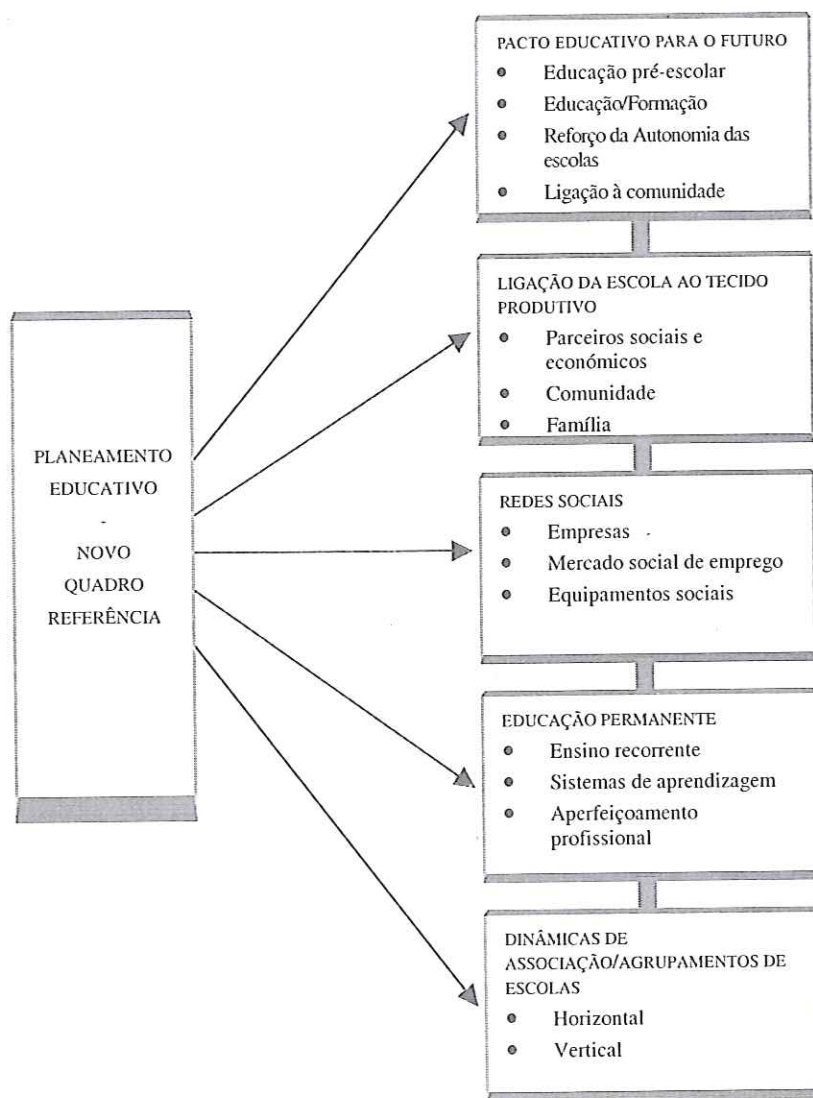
PLANEAMENTO EDUCATIVO
-
NOVO QUADRO REFERÊNCIA

PACTO EDUCATIVO PARA O FUTURO
- Educação pré-escolar
- Educação/Formação
- Reforço da Autonomia das escolas
- Ligação à comunidade

LIGAÇÃO DA ESCOLA AO TECIDO PRODUTIVO
- Parceiros sociais e económicos
- Comunidade
- Família

REDES SOCIAIS
- Empresas
- Mercado social de emprego
- Equipamentos sociais

EDUCAÇÃO PERMANENTE
- Ensino recorrente
- Sistemas de aprendizagem
- Aperfeiçoamento profissional

DINÂMICAS DE ASSOCIAÇÃO/AGRUPAMENTOS DE ESCOLAS
- Horizontal
- Vertical